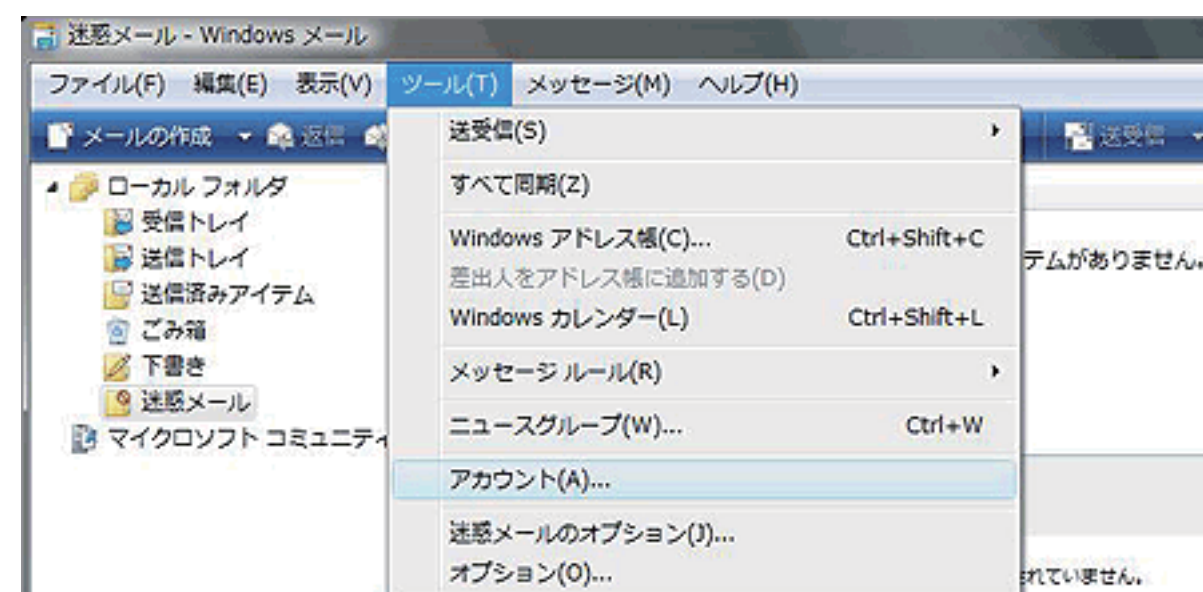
迷惑メール - Windows メール

ファイル(F) 編集(E) 表示(V) ツール(T) メッセージ(M) ヘルプ(H)

メールの作成 返信 送受信

ローカル フォルダ
受信トレイ
送信トレイ
送信済みアイテム
ごみ箱
下書き
迷惑メール
マイクロソフト コミュニティ

送受信(S)
すべて同期(Z)
Windows アドレス帳(C)... Ctrl+Shift+C
差出人をアドレス帳に追加する(D)
Windows カレンダー(L) Ctrl+Shift+L
メッセージ ルール(R)
ニュースグループ(W)... Ctrl+W
アカウント(A)...
迷惑メールのオプション(J)...
オプション(O)...

テムがありません。

れていません。